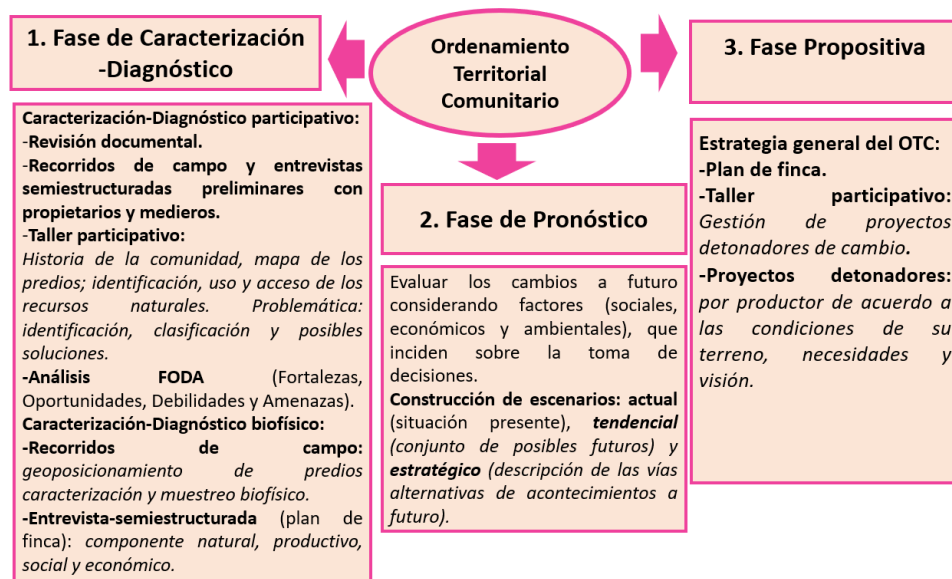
Ordenamiento Territorial Comunitario

1. Fase de Caracterización -Diagnóstico

Caracterización-Diagnóstico participativo:
-Revisión documental.
-Recorridos de campo y entrevistas semiestructuradas preliminares con propietarios y medieros.
-Taller participativo:
Historia de la comunidad, mapa de los predios; identificación, uso y acceso de los recursos naturales. Problemática: identificación, clasificación y posibles soluciones.
-Análisis FODA (Fortalezas, Oportunidades, Debilidades y Amenazas).
Caracterización-Diagnóstico biofísico:
-Recorridos de campo: geoposicionamiento de predios caracterización y muestreo biofísico.
-Entrevista-semiestructurada (plan de finca): componente natural, productivo, social y económico.

2. Fase de Pronóstico

Evaluar los cambios a futuro considerando factores (sociales, económicos y ambientales), que inciden sobre la toma de decisiones.
Construcción de escenarios: actual (situación presente), tendencial (conjunto de posibles futuros) y estratégico (descripción de las vías alternativas de acontecimientos a futuro).

3. Fase Propositiva

Estrategia general del OTC:
-Plan de finca.
-Taller participativo: Gestión de proyectos detonadores de cambio.
-Proyectos detonadores: por productor de acuerdo a las condiciones de su terreno, necesidades y visión.